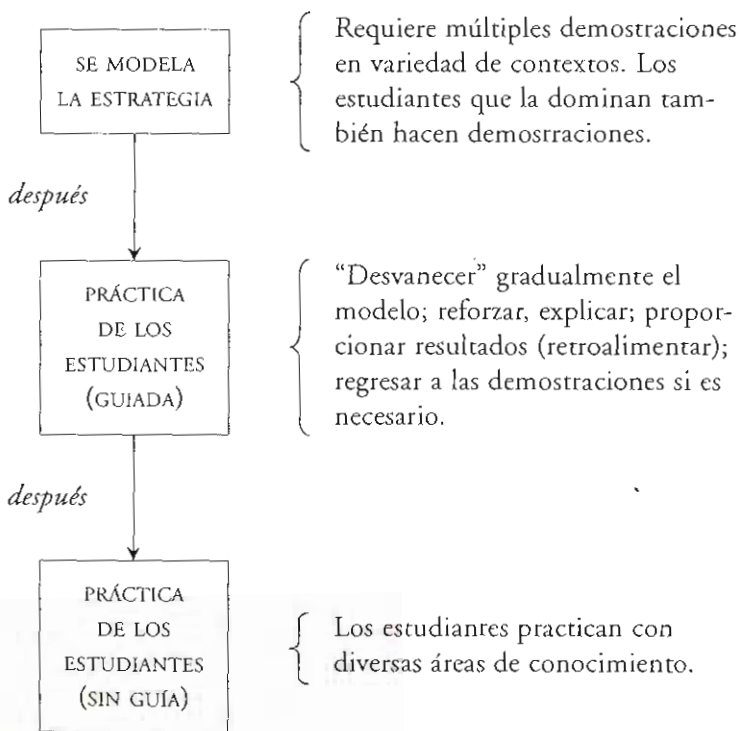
SE MODELA LA ESTRATEGIA

Requiere múltiples demostraciones en variedad de contextos. Los estudiantes que la dominan también hacen demosrraciones.

después

PRÁCTICA DE LOS ESTUDIANTES (GUIADA)

"Desvanecer" gradualmente el modelo; reforzar, explicar; proporcionar resultados (retroalimentar); regresar a las demostraciones si es necesario.

después

PRÁCTICA DE LOS ESTUDIANTES (SIN GUÍA)

Los estudianres practican con diversas áreas de conocimiento.